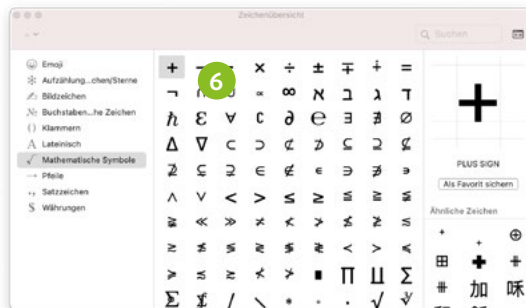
Zeichenübersicht

Suchen

Emoji
Aufzählung...chen/Sterne
Bildzeichen
Buchstaben...he Zeichen
Klammern
Lateinisch
Mathematische Symbole
Pfeile
Satzzeichen
Währungen

6

| + | − | | × | ÷ | ± | ∓ | ∔ | = |
|---|---|---|---|---|---|---|---|---|
| ¬ | | | ∝ | ∞ | ℵ | ℶ | ℷ | ℸ |
| ℏ | ℇ | ∀ | ∁ | ∂ | ℮ | ∃ | ∄ | ∅ |
| ∆ | ∇ | ⊂ | ⊃ | ⊄ | ⊅ | ⊆ | ⊇ | ⊈ |
| ⊉ | ⊊ | ⊋ | ∈ | ∉ | ∊ | ∋ | ∌ | ∍ |
| ∧ | ∨ | < | > | ≤ | ≥ | ≦ | ≧ | ≨ |
| ≩ | ≪ | ≫ | ≮ | ≯ | ≰ | ≱ | ≲ | ≳ |
| ≥ | ≴ | ≵ | ≶ | ≷ | ≸ | ≹ | ≺ | ≻ |
| ≻ | ≼ | ≽ | ⊀ | ∎ | ∏ | ∐ | ∑ |
| ∑ | ∄ | / | ∖ | | | | √ | ∛ |

PLUS SIGN

Als Favorit sichern

Ähnliche Zeichen

加 咊